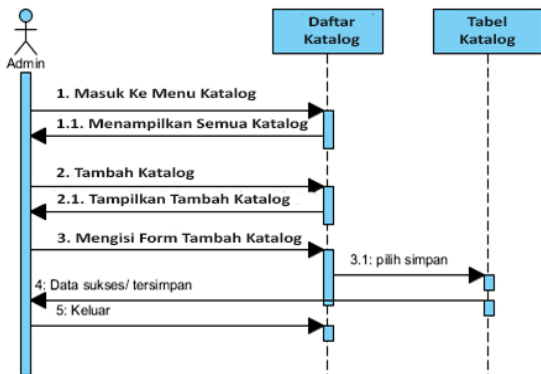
Admin

Daftar Katalog

Tabel Katalog

1. Masuk Ke Menu Katalog

1.1. Menampilkan Semua Katalog

2. Tambah Katalog

2.1. Tampilkan Tambah Katalog

3. Mengisi Form Tambah Katalog

3.1: pilih simpan

4: Data sukses/ tersimpan

5: Keluar